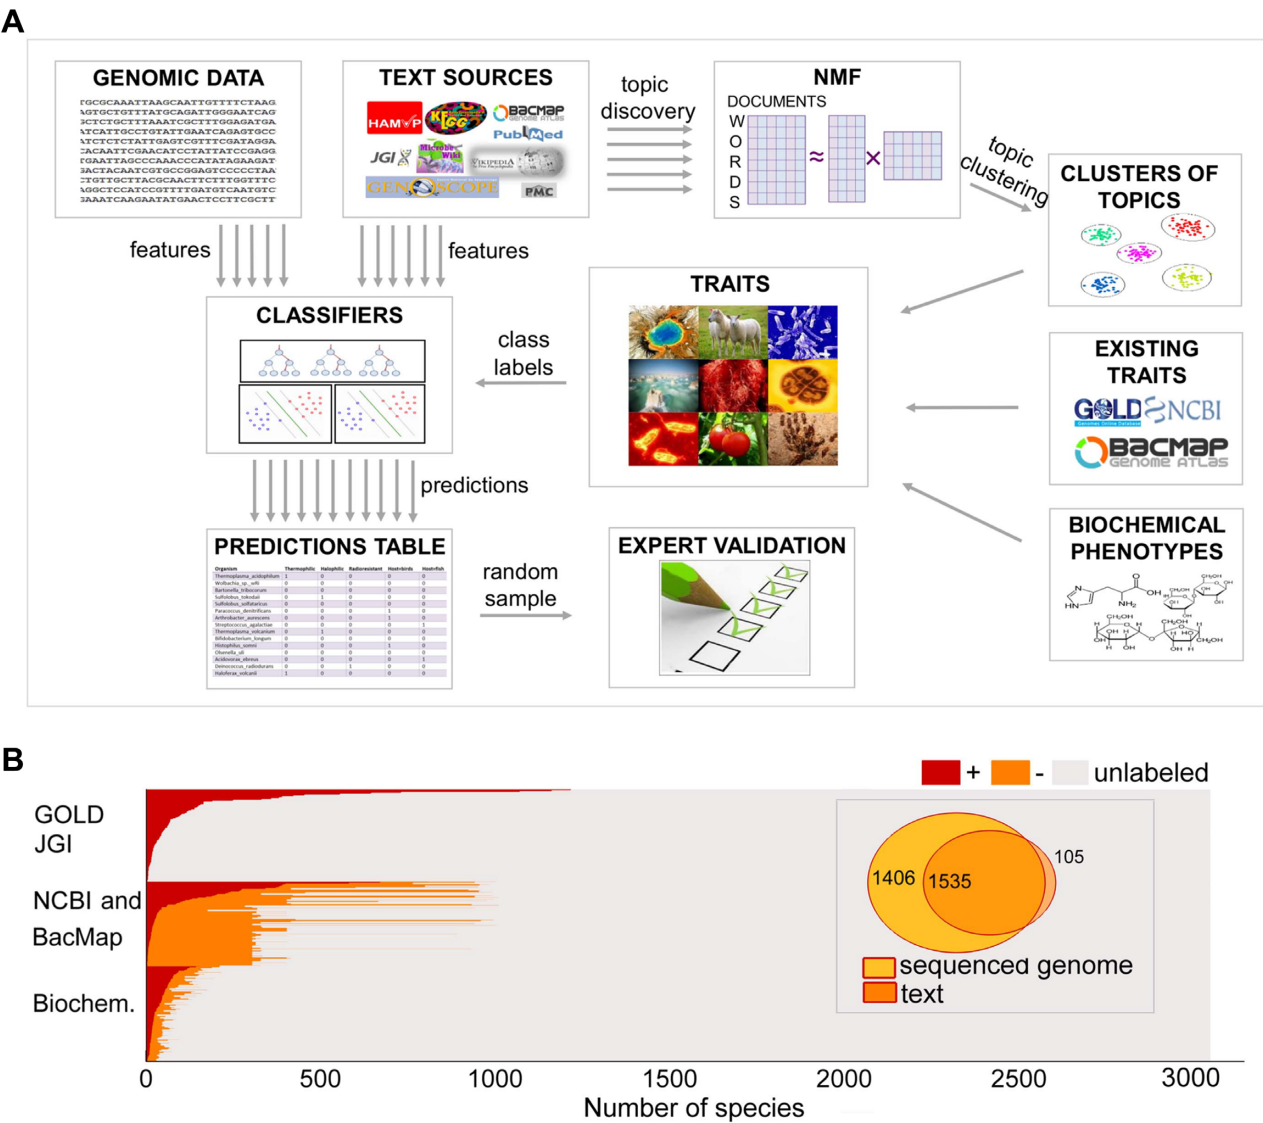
A

GENOMIC DATA

TGCGCAAATTAAGCAATTGTTTTCTAAG
AGTGCTGTTTATGCAGATTGGGAATCAG
GCTCTGCTTTAAATCGCTTTGGAGATGA
ATCATTGCCTGTATTGAATCAGAGTGCC
ATCTCTCTATTGAGTCGTTTCGATAGGA
CACAATTCGAACATCCTATTATCCGAGG
TGAATTAGCCCAAACCCATATAGAAGAT
GACTACAATCGTGCCGGAGTCCCCCTAA
CTGTTGCTTACGCAACTCTTTGGTTTC
AGGCTCCATCCGTTTTGATGTCAATGTC
GAAATCAAGAATATGAACTCCTTCGCTT

TEXT SOURCES

HAMAP KEGG BacMap Genome Atlas PubMed JGI MicrobeWiki WIKIPEDIA GENOSCOPE PMC

topic discovery

NMF
DOCUMENTS
W O R D S
≈ ×

topic clustering

CLUSTERS OF TOPICS

features

features

CLASSIFIERS

class labels

TRAITS

EXISTING TRAITS
GOLD Genomes Online Database NCBI
BacMap Genome Atlas

predictions

PREDICTIONS TABLE

random sample

EXPERT VALIDATION

BIOCHEMICAL PHENOTYPES

B

+ - unlabeled

GOLD JGI

NCBI and BacMap

Biochem.

1406 1535 105

sequenced genome
text

0 500 1000 1500 2000 2500 3000
Number of species